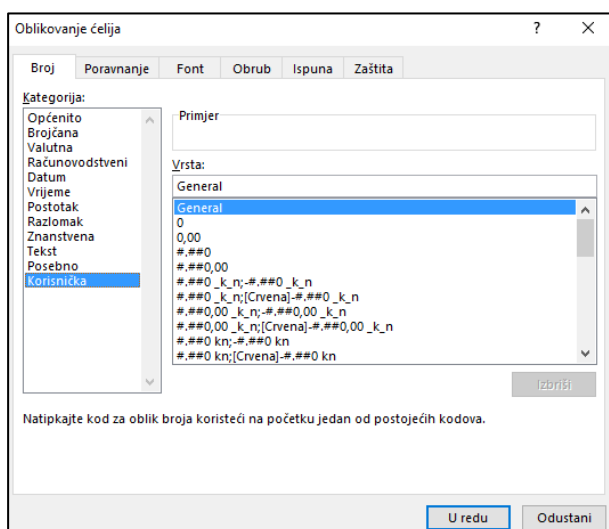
Oblikovanje ćelija
?
×

Broj | Poravnanje | Font | Obrub | Ispuna | Zaštita

Kategorija:
Općenito
Brojčana
Valutna
Računovodstveni
Datum
Vrijeme
Postotak
Razlomak
Znanstvena
Tekst
Posebno
Korisnička

Primjer

Vrsta:
General

General
0
0,00
#.##0
#.##0,00
#.##0 _k_n;-#.##0 _k_n
#.##0 _k_n;[Crvena]-#.##0 _k_n
#.##0,00 _k_n;-#.##0,00 _k_n
#.##0,00 _k_n;[Crvena]-#.##0,00 _k_n
#.##0 kn;-#.##0 kn
#.##0 kn;[Crvena]-#.##0 kn

Izbriši

Natipkajte kod za oblik broja koristeći na početku jedan od postojećih kodova.

U redu
Odustani